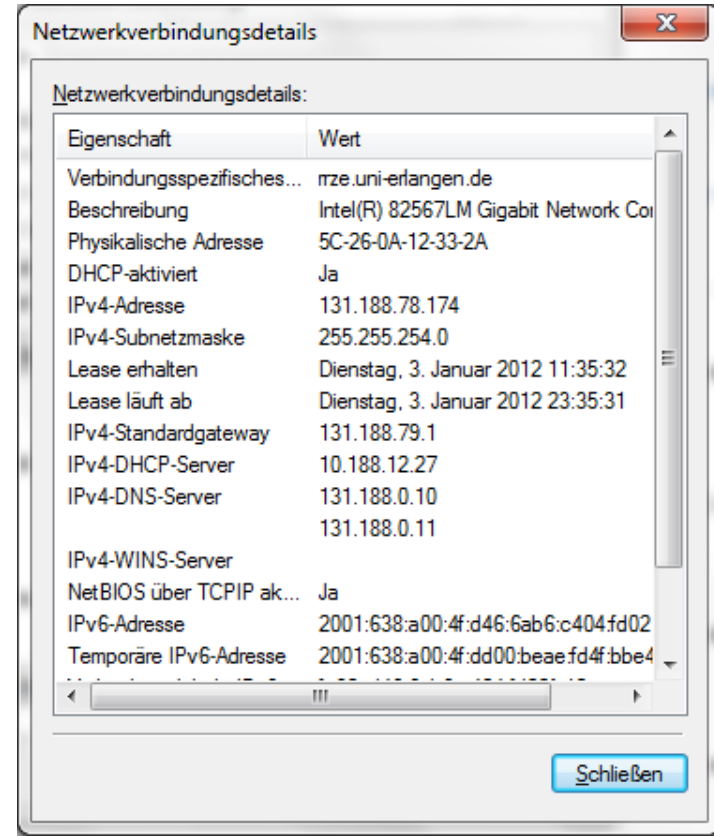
Netzwerkverbindungsdetails

Netzwerkverbindungsdetails:

| Eigenschaft | Wert |
|---|---|
| Verbindungsspezifisches... | rrze.uni-erlangen.de |
| Beschreibung | Intel(R) 82567LM Gigabit Network Co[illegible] |
| Physikalische Adresse | 5C-26-0A-12-33-2A |
| DHCP-aktiviert | Ja |
| IPv4-Adresse | 131.188.78.174 |
| IPv4-Subnetzmaske | 255.255.254.0 |
| Lease erhalten | Dienstag, 3. Januar 2012 11:35:32 |
| Lease läuft ab | Dienstag, 3. Januar 2012 23:35:31 |
| IPv4-Standardgateway | 131.188.79.1 |
| IPv4-DHCP-Server | 10.188.12.27 |
| IPv4-DNS-Server | 131.188.0.10 |
| | 131.188.0.11 |
| IPv4-WINS-Server | |
| NetBIOS über TCPIP ak... | Ja |
| IPv6-Adresse | 2001:638:a00:4f:d46:6ab6:c404:fd02 |
| Temporäre IPv6-Adresse | 2001:638:a00:4f:dd00:beae:fd4f:bbe4 |
| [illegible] | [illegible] |

III

Schließen